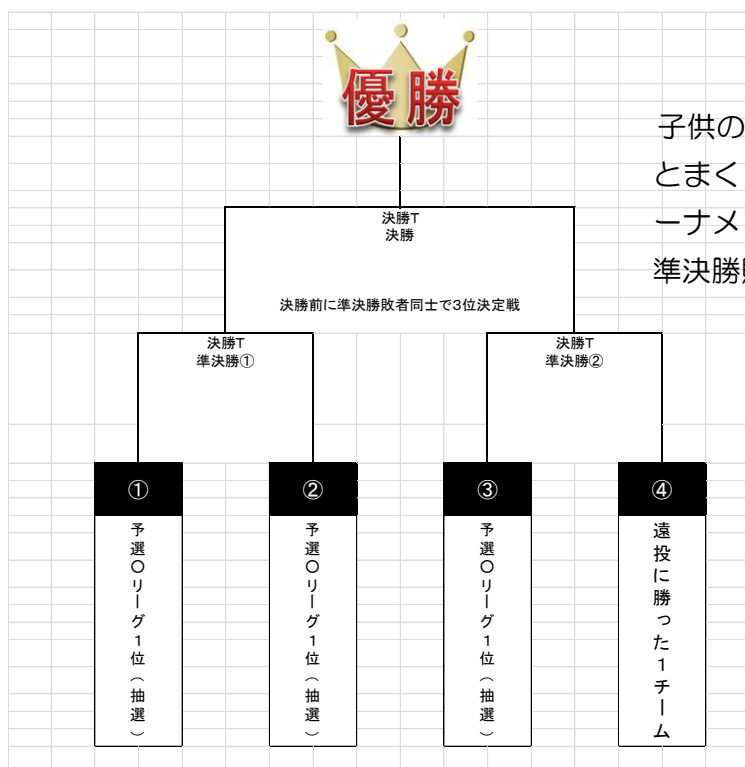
優勝

子供の
とまく
ーナメ
準決勝

決勝T
決勝

決勝前に準決勝敗者同士で3位決定戦

決勝T
準決勝①

決勝T
準決勝②

①
予選〇リーグ1位（抽選）

②
予選〇リーグ1位（抽選）

③
予選〇リーグ1位（抽選）

④
遠投に勝った1チーム